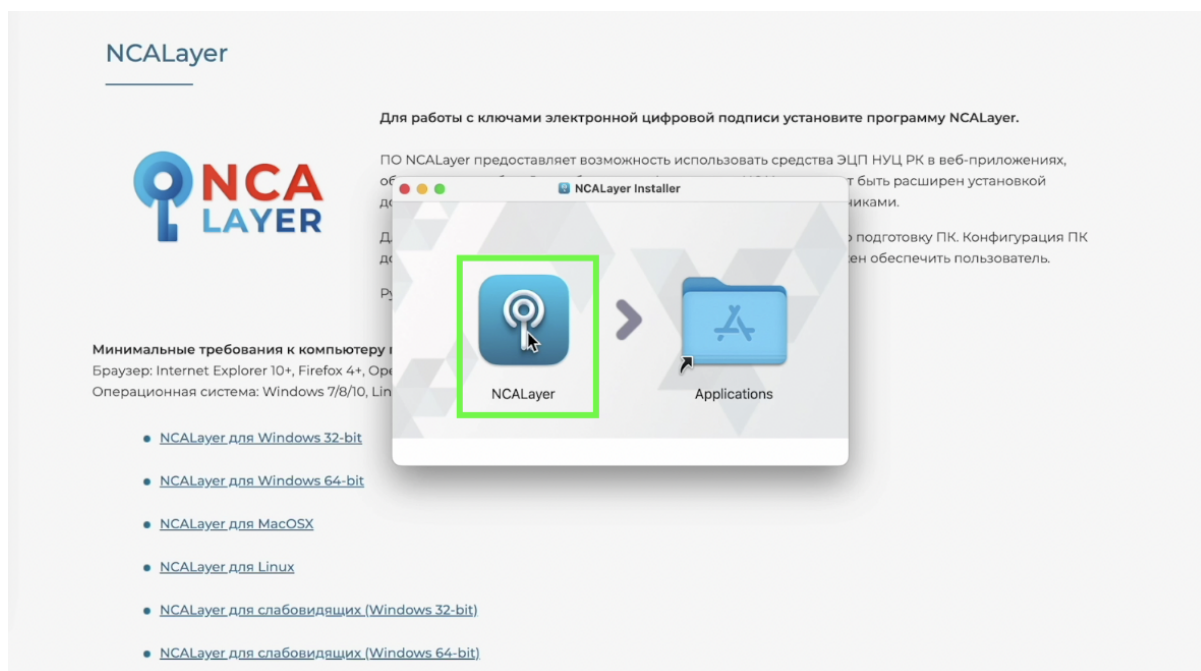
NCALayer

NCA LAYER

Для работы с ключами электронной цифровой подписи установите программу NCALayer.

ПО NCALayer предоставляет возможность использовать средства ЭЦП НУЦ РК в веб-приложениях, об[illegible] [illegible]т быть расширен установкой до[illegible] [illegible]иками.

Д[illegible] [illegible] подготовку ПК. Конфигурация ПК до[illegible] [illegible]ен обеспечить пользователь.

Ру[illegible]

NCALayer Installer

NCALayer

Applications

Минимальные требования к компьютеру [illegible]
Браузер: Internet Explorer 10+, Firefox 4+, Ope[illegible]
Операционная система: Windows 7/8/10, Lin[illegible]

- NCALayer для Windows 32-bit
- NCALayer для Windows 64-bit
- NCALayer для MacOSX
- NCALayer для Linux
- NCALayer для слабовидящих (Windows 32-bit)
- NCALayer для слабовидящих (Windows 64-bit)